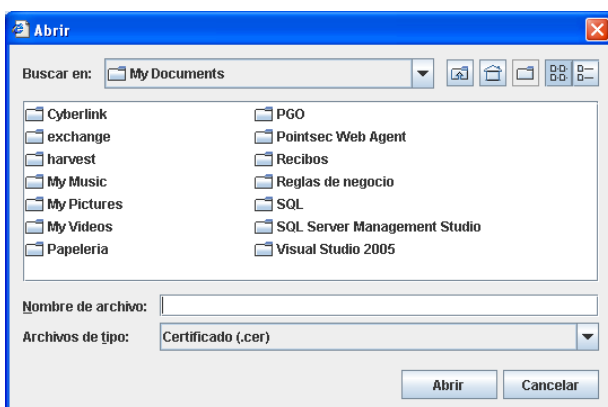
Abrir

Buscar en: My Documents

Cyberlink
exchange
harvest
My Music
My Pictures
My Videos
Papeleria

PGO
Pointsec Web Agent
Recibos
Reglas de negocio
SQL
SQL Server Management Studio
Visual Studio 2005

Nombre de archivo:
Archivos de tipo: Certificado (.cer)

Abrir
Cancelar